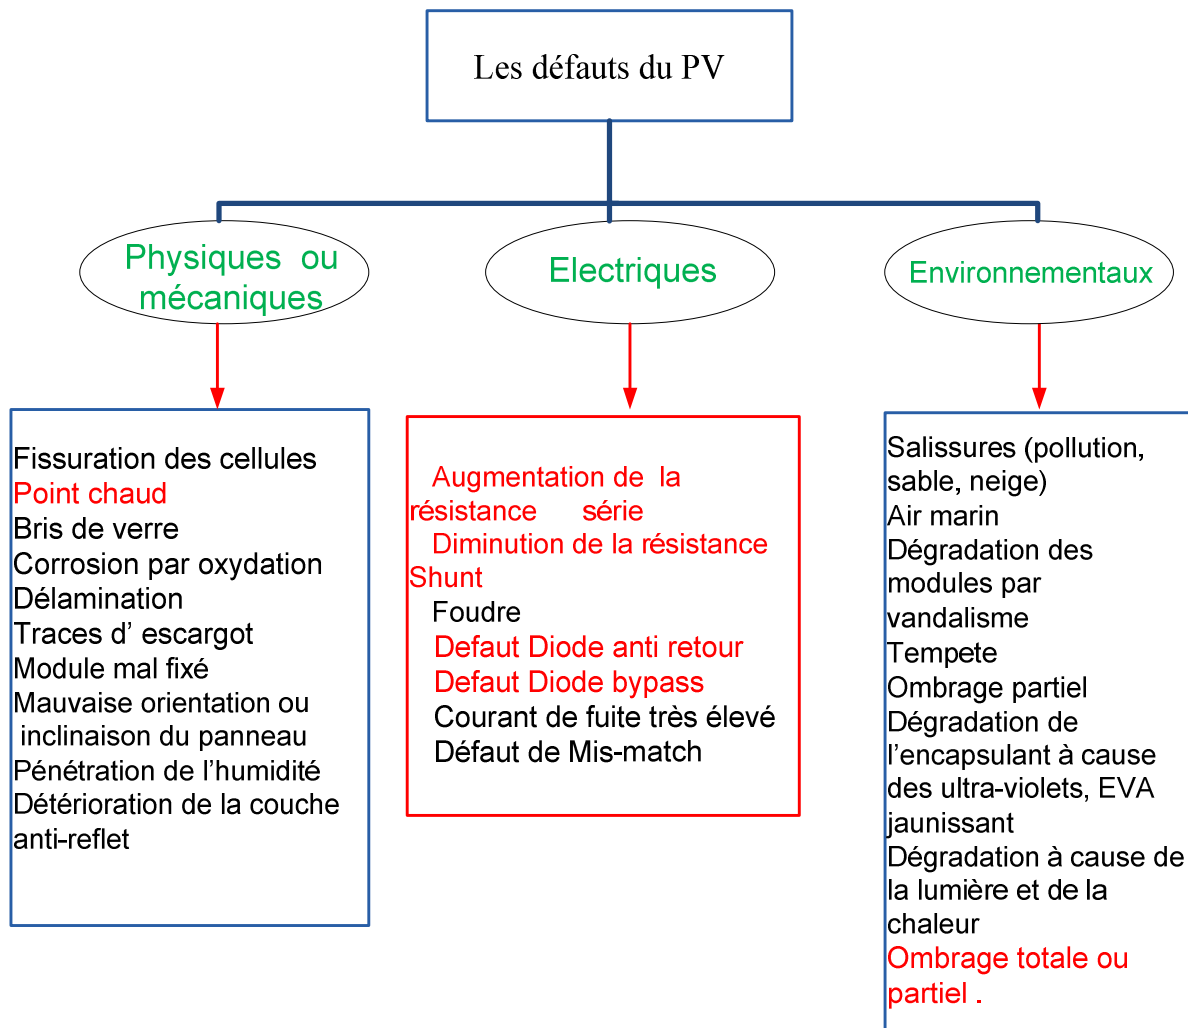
Les défauts du PV

Physiques ou mécaniques

Electriques

Environnementaux

Fissuration des cellules
Point chaud
Bris de verre
Corrosion par oxydation
Délamination
Traces d' escargot
Module mal fixé
Mauvaise orientation ou inclinaison du panneau
Pénétration de l'humidité
Détérioration de la couche anti-reflet

Augmentation de la résistance série
Diminution de la résistance Shunt
Foudre
Defaut Diode anti retour
Defaut Diode bypass
Courant de fuite très élevé
Défaut de Mis-match

Salissures (pollution, sable, neige)
Air marin
Dégradation des modules par vandalisme
Tempete
Ombrage partiel
Dégradation de l'encapsulant à cause des ultra-violets, EVA jaunissant
Dégradation à cause de la lumière et de la chaleur
Ombrage totale ou partiel .